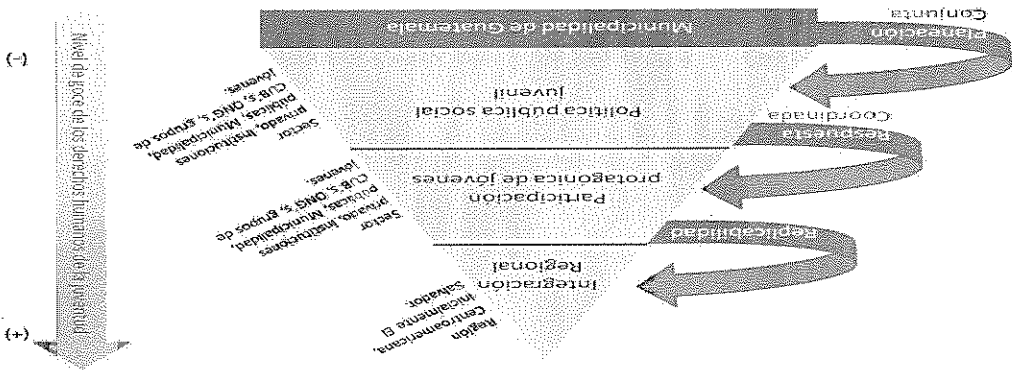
Municipalidad de Guatemala

Política pública social juvenil

Participación protagónica de jóvenes

Integración Regional

Planeación Conjunta

Respuesta Coordinada

Replicabilidad

Sector privado, Instituciones públicas, Municipalidad, CUB's, ONG's, grupos de jóvenes.

Sector privado, Instituciones públicas, Municipalidad, CUB's, ONG's, grupos de jóvenes.

Región Centroamericana, inicialmente El Salvador.

Nivel de goce de los derechos humanos de la juventud

(-)

(+)